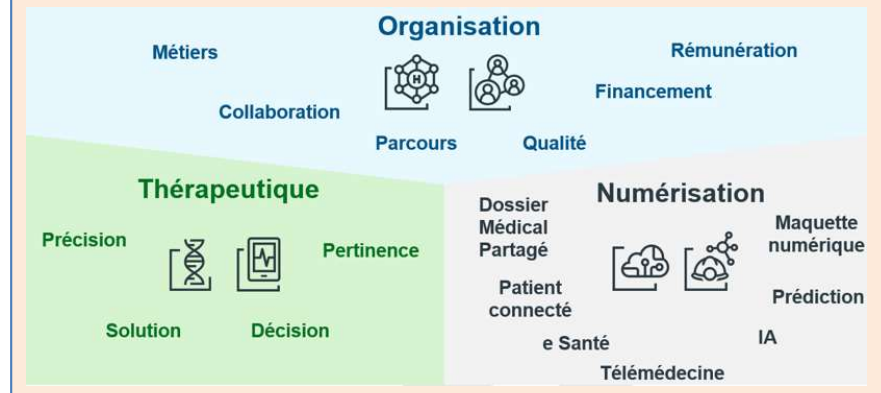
Organisation

Métiers

Rémunération

Collaboration

Financement

Parcours

Qualité

Thérapeutique

Précision

Pertinence

Solution

Décision

Numérisation

Dossier Médical Partagé

Maquette numérique

Patient connecté

Prédiction

e Santé

IA

Télémédecine